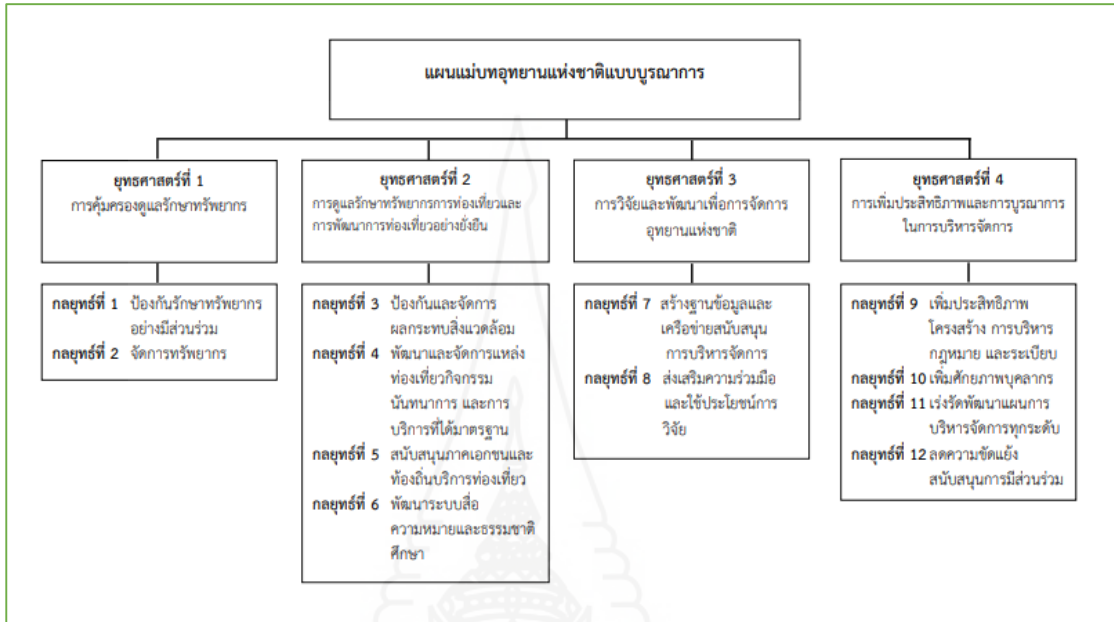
แผนแม่บทอุทยานแห่งชาติแบบบูรณาการ

ยุทธศาสตร์ที่ 1
การคุ้มครองดูแลรักษาทรัพยากร

ยุทธศาสตร์ที่ 2
การดูแลรักษาทรัพยากรการท่องเที่ยวและการพัฒนาการท่องเที่ยวอย่างยั่งยืน

ยุทธศาสตร์ที่ 3
การวิจัยและพัฒนาเพื่อการจัดการอุทยานแห่งชาติ

ยุทธศาสตร์ที่ 4
การเพิ่มประสิทธิภาพและการบูรณาการในการบริหารจัดการ

กลยุทธ์ที่ 1 ป้องกันรักษาทรัพยากรอย่างมีส่วนร่วม
กลยุทธ์ที่ 2 จัดการทรัพยากร

กลยุทธ์ที่ 3 ป้องกันและจัดการผลกระทบสิ่งแวดล้อม
กลยุทธ์ที่ 4 พัฒนาและจัดการแหล่งท่องเที่ยวกิจกรรมนันทนาการ และการบริการที่ได้มาตรฐาน
กลยุทธ์ที่ 5 สนับสนุนภาคเอกชนและท้องถิ่นบริการท่องเที่ยว
กลยุทธ์ที่ 6 พัฒนาระบบสื่อความหมายและธรรมชาติศึกษา

กลยุทธ์ที่ 7 สร้างฐานข้อมูลและเครือข่ายสนับสนุนการบริหารจัดการ
กลยุทธ์ที่ 8 ส่งเสริมความร่วมมือและใช้ประโยชน์การวิจัย

กลยุทธ์ที่ 9 เพิ่มประสิทธิภาพโครงสร้าง การบริหารกฎหมาย และระเบียบ
กลยุทธ์ที่ 10 เพิ่มศักยภาพบุคลากร
กลยุทธ์ที่ 11 เร่งรัดพัฒนาแผนการบริหารจัดการทุกระดับ
กลยุทธ์ที่ 12 ลดความขัดแย้งสนับสนุนการมีส่วนร่วม